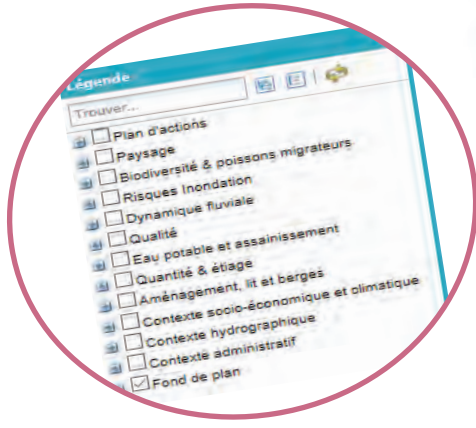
Légende

Trouver...

Plan d'actions
Paysage
Biodiversité & poissons migrateurs
Risques Inondation
Dynamique fluviale
Qualité
Eau potable et assainissement
Quantité & étiage
Aménagement, lit et berges
Contexte socio-économique et climatique
Contexte hydrographique
Contexte administratif
Fond de plan